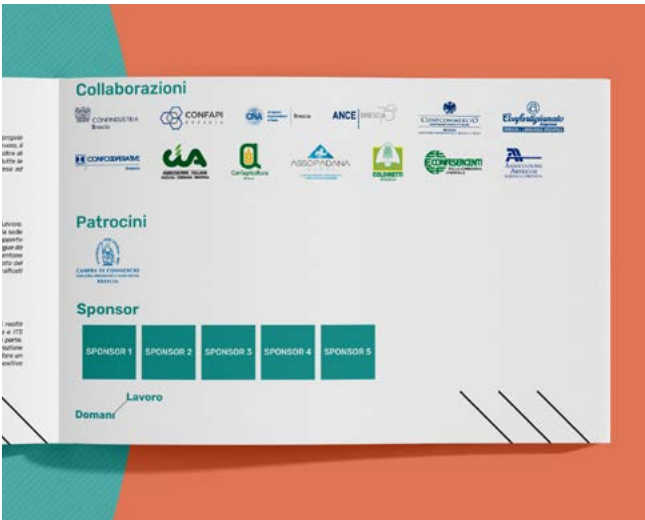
Collaborazioni

CONFINDUSTRIA Brescia

CONFAPI BRESCIA

CNA Brescia

ANCE BRESCIA

CONFCOMMERCIO

Confartigianato

CONFCOOPERATIVE

CIA

Confagricoltura

ASSOPADANA

COLDIRETTI

CONFESERCENTI

Associazione Artigiani

Patrocini

CAMERA DI COMMERCIO BRESCIA

Sponsor

SPONSOR 1

SPONSOR 2

SPONSOR 3

SPONSOR 4

SPONSOR 5

Domani Lavoro